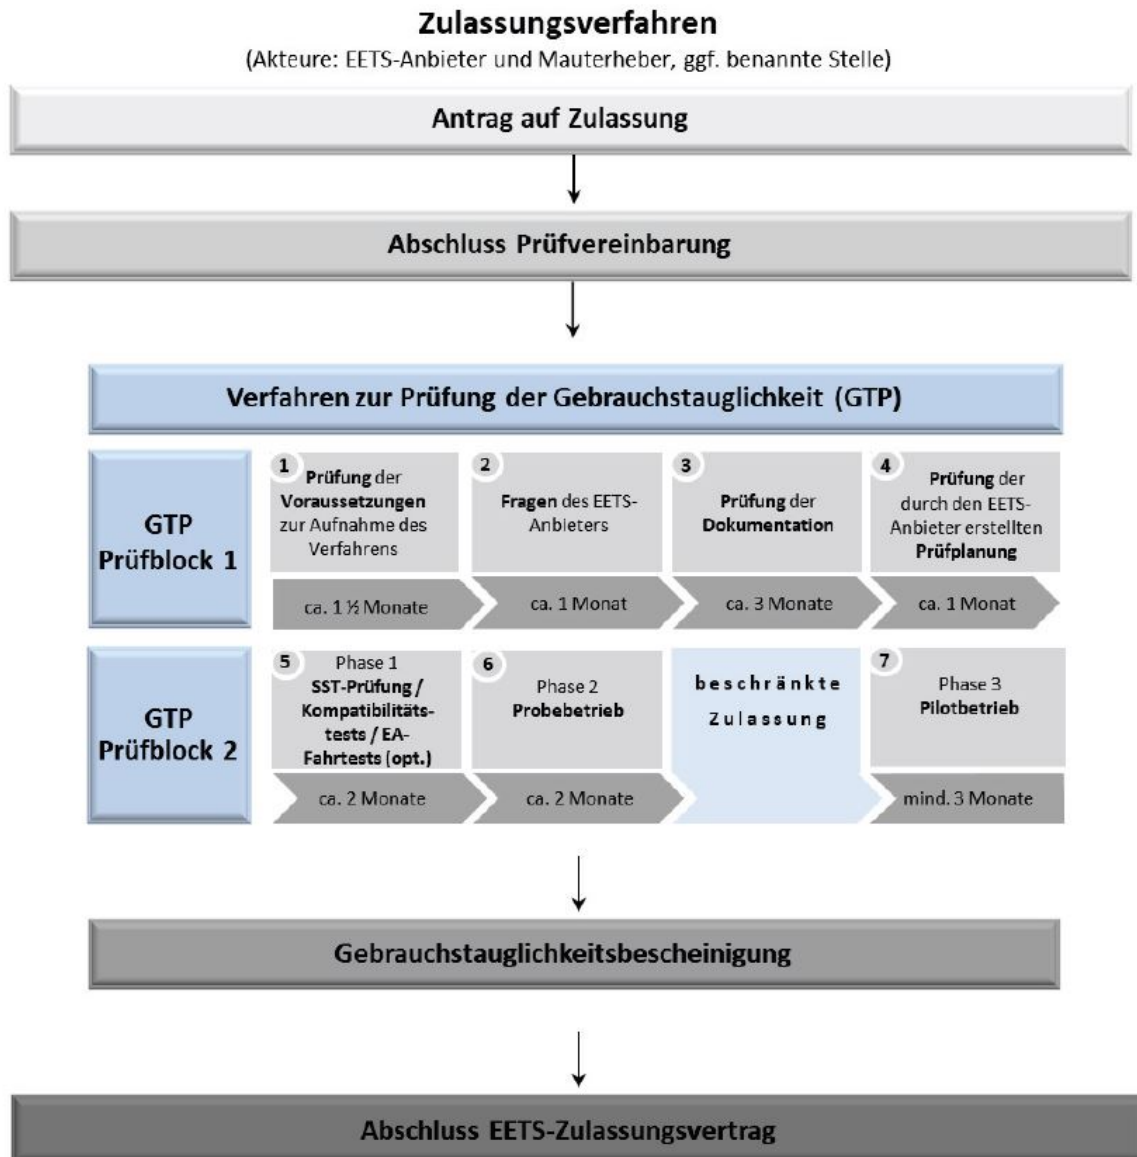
Zulassungsverfahren
(Akteure: EETS-Anbieter und Mauterheber, ggf. benannte Stelle)

Antrag auf Zulassung

Abschluss Prüfvereinbarung

Verfahren zur Prüfung der Gebrauchstauglichkeit (GTP)

GTP Prüfblock 1

1 Prüfung der Voraussetzungen zur Aufnahme des Verfahrens

ca. 1 ½ Monate

2 Fragen des EETS-Anbieters

ca. 1 Monat

3 Prüfung der Dokumentation

ca. 3 Monate

4 Prüfung der durch den EETS-Anbieter erstellten Prüfplanung

ca. 1 Monat

GTP Prüfblock 2

5 Phase 1 SST-Prüfung / Kompatibilitätstests / EA-Fahrtests (opt.)

ca. 2 Monate

6 Phase 2 Probebetrieb

ca. 2 Monate

beschränkte Zulassung

7 Phase 3 Pilotbetrieb

mind. 3 Monate

Gebrauchstauglichkeitsbescheinigung

Abschluss EETS-Zulassungsvertrag